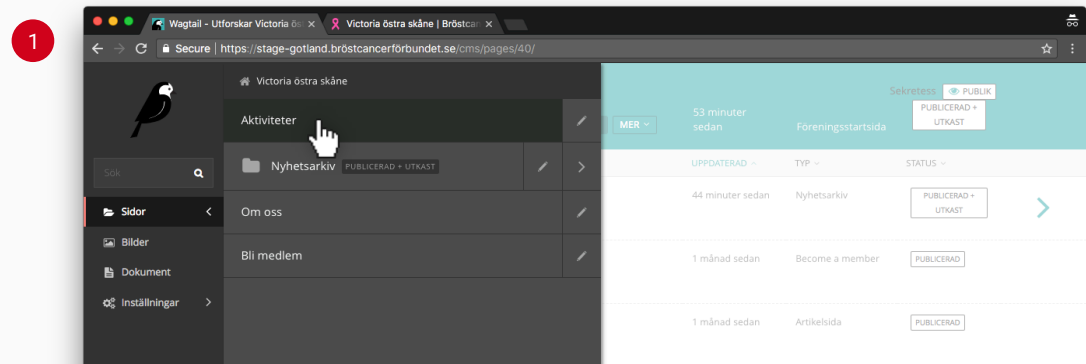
1

Wagtail - Utforskar Victoria öst ×
Victoria östra skåne | Bröstcan ×

Secure | https://stage-gotland.bröstcancerförbundet.se/cms/pages/40/

Sök

Sidor
Bilder
Dokument
Inställningar

Victoria östra skåne

Aktiviteter

Nyhetsarkiv PUBLICERAD + UTKAST

Om oss

Bli medlem

MER

53 minuter sedan

Föreningsstartsida

Sekretess PUBLIK

PUBLICERAD + UTKAST

UPPDATERAD

TYP

STATUS

44 minuter sedan

Nyhetsarkiv

PUBLICERAD + UTKAST

1 månad sedan

Become a member

PUBLICERAD

1 månad sedan

Artikelsida

PUBLICERAD